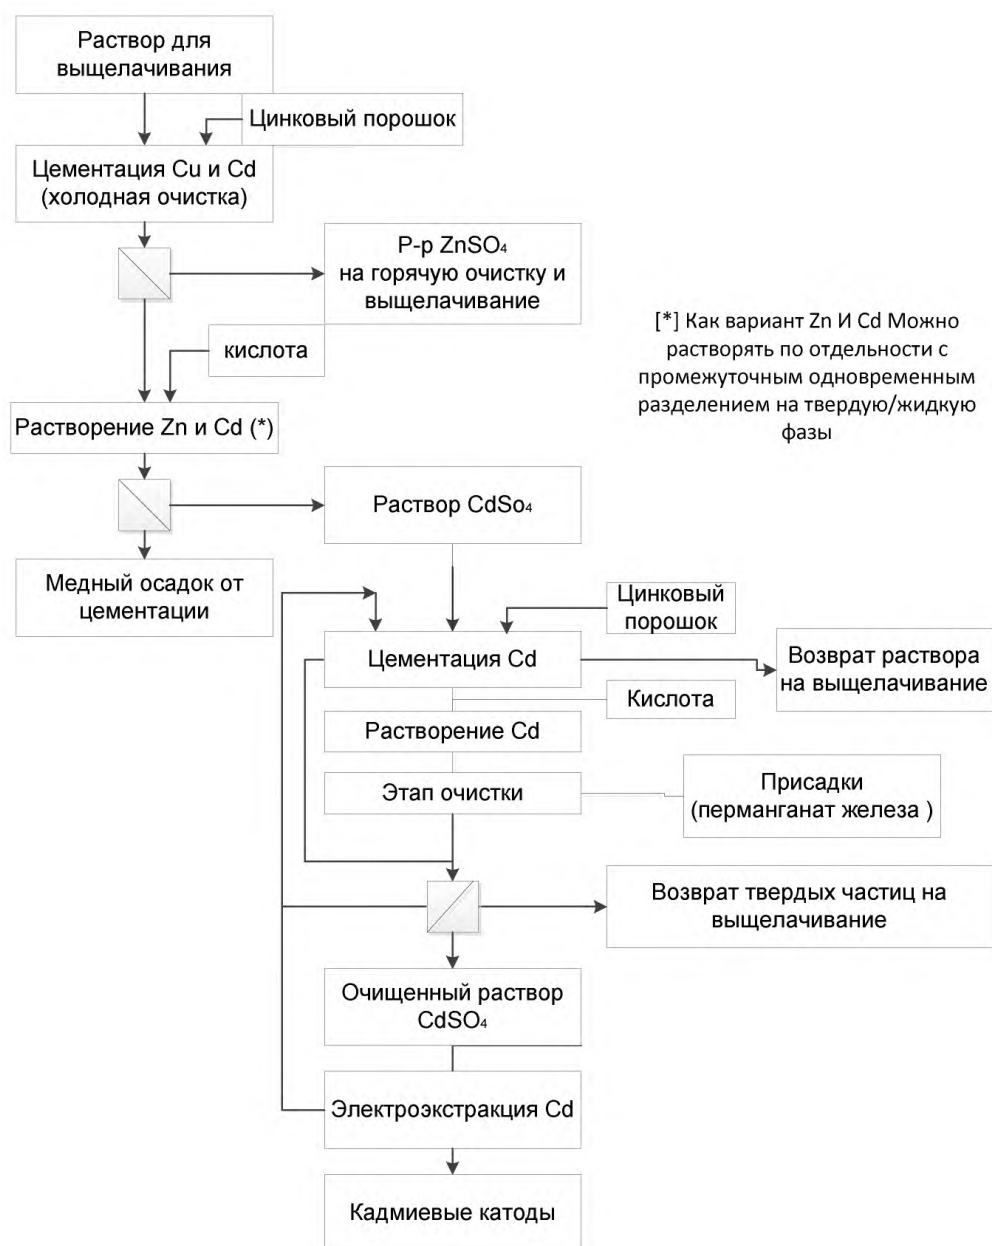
Раствор для выщелачивания

Цинковый порошок

Цементация Cu и Cd (холодная очистка)

Р-р $ZnSO_4$ на горячую очистку и выщелачивание

[*] Как вариант Zn И Cd Можно растворять по отдельности с промежуточным одновременным разделением на твердую/жидкую фазы

кислота

Растворение Zn и Cd (*)

Раствор $CdSo_4$

Медный осадок от цементации

Цинковый порошок

Цементация Cd

Возврат раствора на выщелачивание

Кислота

Растворение Cd

Этап очистки

Присадки (перманганат железа )

Возврат твердых частиц на выщелачивание

Очищенный раствор $CdSO_4$

Электроэкстракция Cd

Кадмиевые катоды